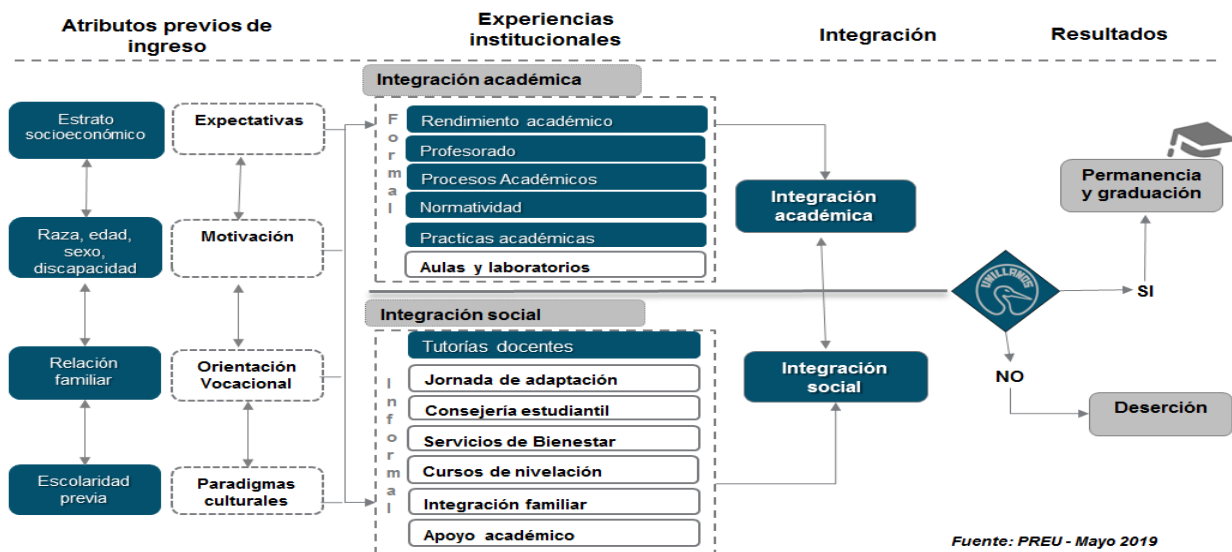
Atributos previos de ingreso

Experiencias institucionales

Integración

Resultados

Estrato socioeconómico

Expectativas

Raza, edad, sexo, discapacidad

Motivación

Relación familiar

Orientación Vocacional

Escolaridad previa

Paradigmas culturales

Integración académica

Formal

Rendimiento académico

Profesorado

Procesos Académicos

Normatividad

Practicas académicas

Aulas y laboratorios

Integración social

Informal

Tutorías docentes

Jornada de adaptación

Consejería estudiantil

Servicios de Bienestar

Cursos de nivelación

Integración familiar

Apoyo académico

Integración académica

Integración social

UNILLANOS

Permanencia y graduación

SI

NO

Deserción

Fuente: PREU - Mayo 2019